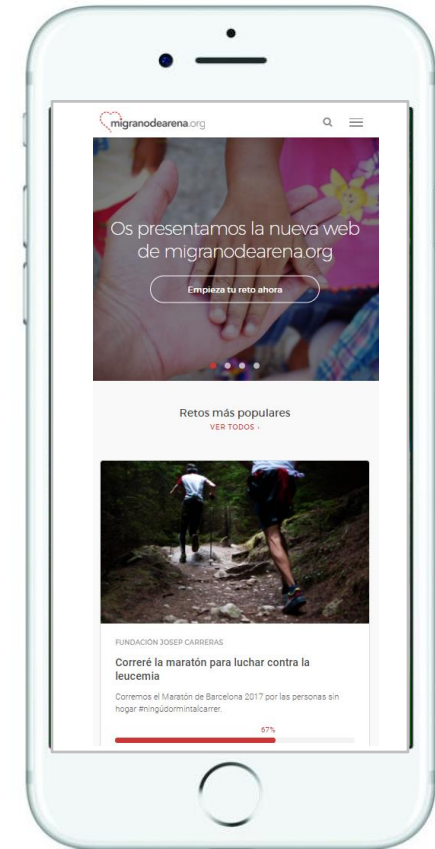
migranodearena.org

Os presentamos la nueva web de migranodearena.org

Empieza tu reto ahora

Retos más populares

VER TODOS ›

FUNDACION JOSEP CARRERAS

Correré la maratón para luchar contra la leucemia

Corremos el Maratón de Barcelona 2017 por las personas sin hogar #ningúdormintalcarrer.

67%